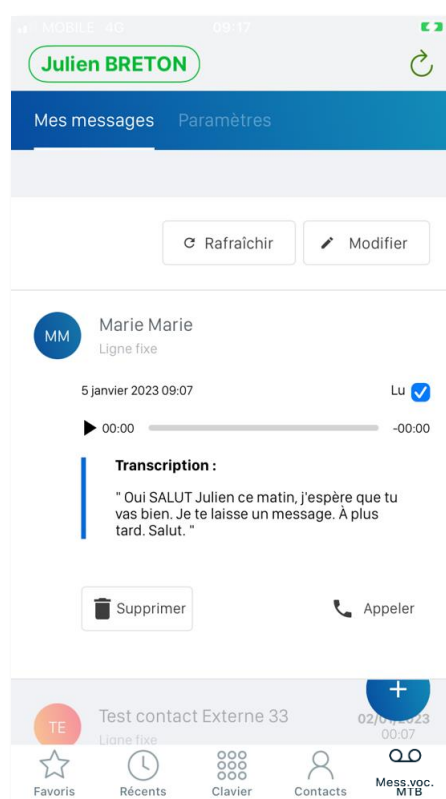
MOBILE 4G 09:17

Julien BRETON

Mes messages Paramètres

Rafraîchir

Modifier

MM

Marie Marie

Ligne fixe

5 janvier 2023 09:07

Lu

00:00

-00:00

Transcription :

" Oui SALUT Julien ce matin, j'espère que tu vas bien. Je te laisse un message. À plus tard. Salut. "

Supprimer

Appeler

TE

Test contact Externe 33

Ligne fixe

02/01/2023

00:07

+

Favoris

Récents

Clavier

Contacts

Mess.voc. MTB